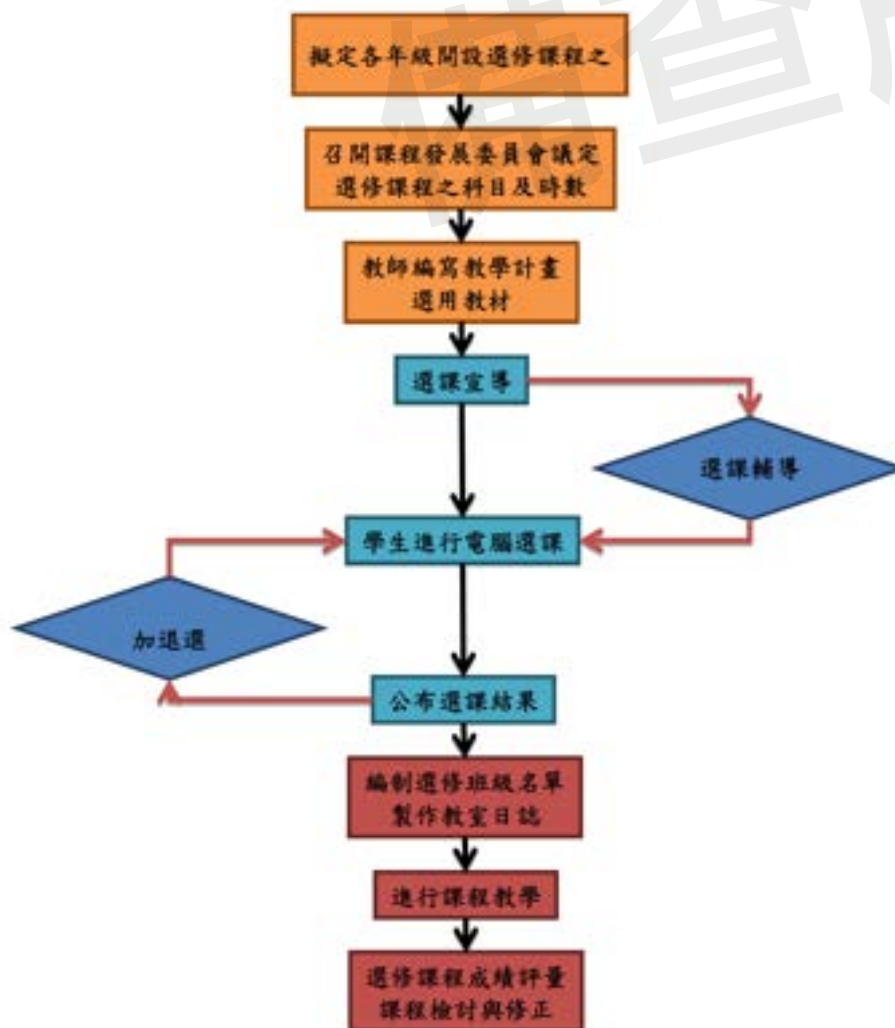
擬定各年級開設選修課程之

召開課程發展委員會議定選修課程之科目及時數

教師編寫教學計畫選用教材

選課宣導

選課輔導

學生進行電腦選課

加退選

公布選課結果

編制選修班級名單製作教室日誌

進行課程教學

選修課程成績評量課程檢討與修正